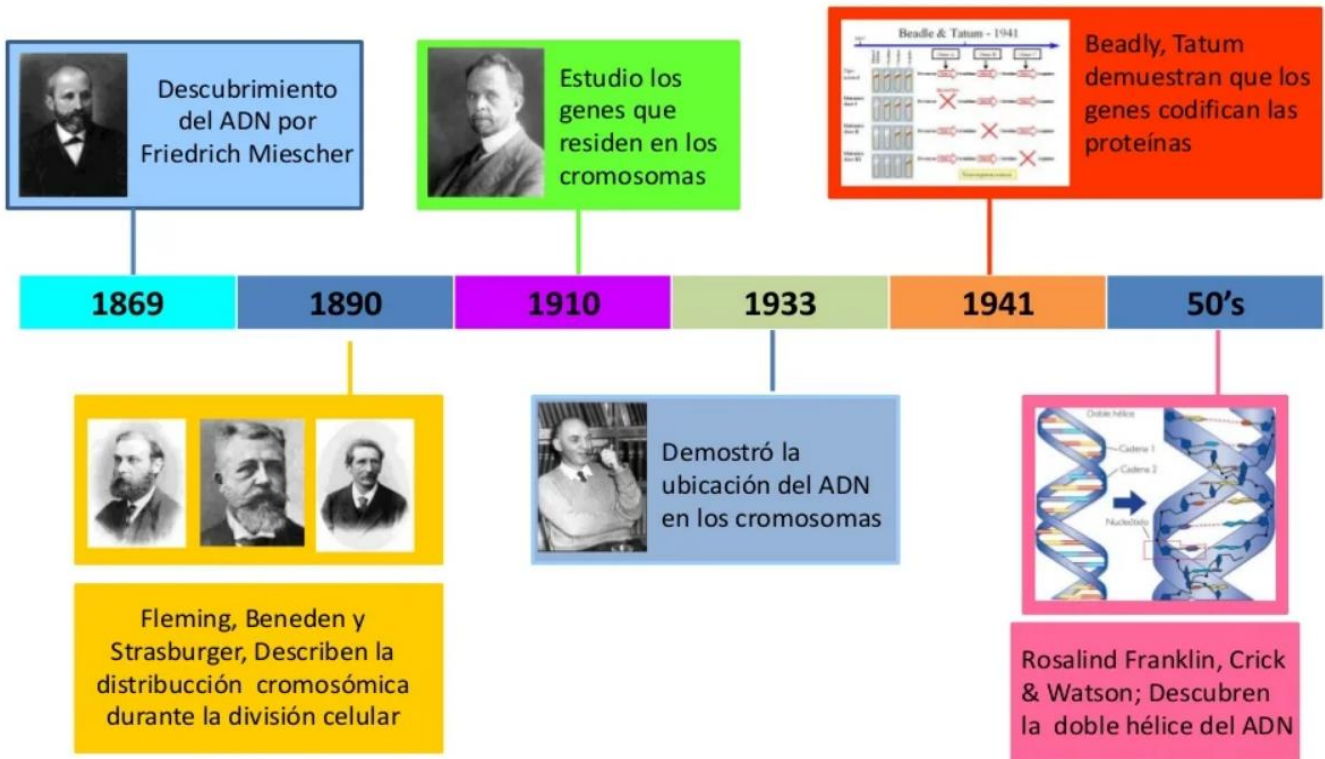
Descubrimiento del ADN por Friedrich Miescher

Estudio los genes que residen en los cromosomas

Beadle & Tatum - 1941

Beadly, Tatum demuestran que los genes codifican las proteínas

| 1869 | 1890 | 1910 | 1933 | 1941 | 50's |
|---|---|---|---|---|---|

Fleming, Beneden y Strasburger, Describen la distribucción cromosómica durante la división celular

Demostró la ubicación del ADN en los cromosomas

Doble hélice
Cadena 1
Cadena 2
Nucleótido

Rosalind Franklin, Crick & Watson; Descubren la doble hélice del ADN